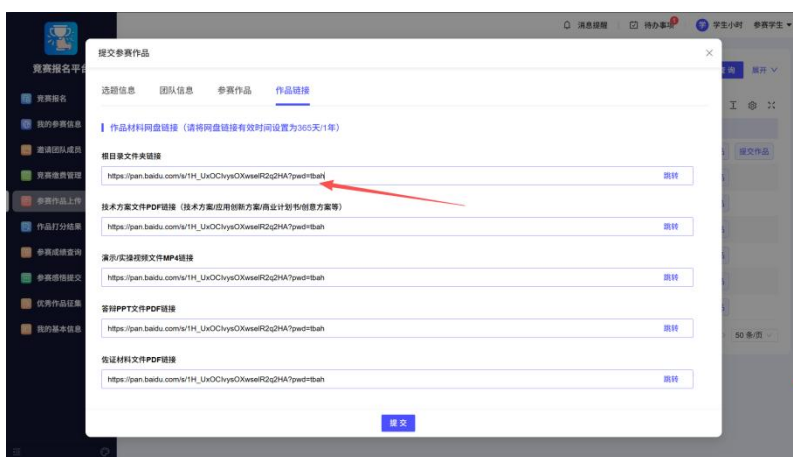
消息提醒 | 待办事项 1 | 学生小时 参赛学生

竞赛报名平台

竞赛报名
我的参赛信息
邀请团队成员
竞赛缴费管理
参赛作品上传
作品打分结果
参赛成绩查询
参赛感悟提交
优秀作品征集
我的基本信息

提交参赛作品

选题信息　团队信息　参赛作品　作品链接

作品材料网盘链接（请将网盘链接有效时间设置为365天/1年）

根目录文件夹链接
https://pan.baidu.com/s/1H_UxOClvysOXwseIR2q2HA?pwd=tbah　跳转

技术方案文件PDF链接（技术方案/应用创新方案/商业计划书/创意方案等）
https://pan.baidu.com/s/1H_UxOClvysOXwseIR2q2HA?pwd=tbah　跳转

演示/实操视频文件MP4链接
https://pan.baidu.com/s/1H_UxOClvysOXwseIR2q2HA?pwd=tbah　跳转

答辩PPT文件PDF链接
https://pan.baidu.com/s/1H_UxOClvysOXwseIR2q2HA?pwd=tbah　跳转

佐证材料文件PDF链接
https://pan.baidu.com/s/1H_UxOClvysOXwseIR2q2HA?pwd=tbah　跳转

提交

查询　展开
提交作品
50 条/页